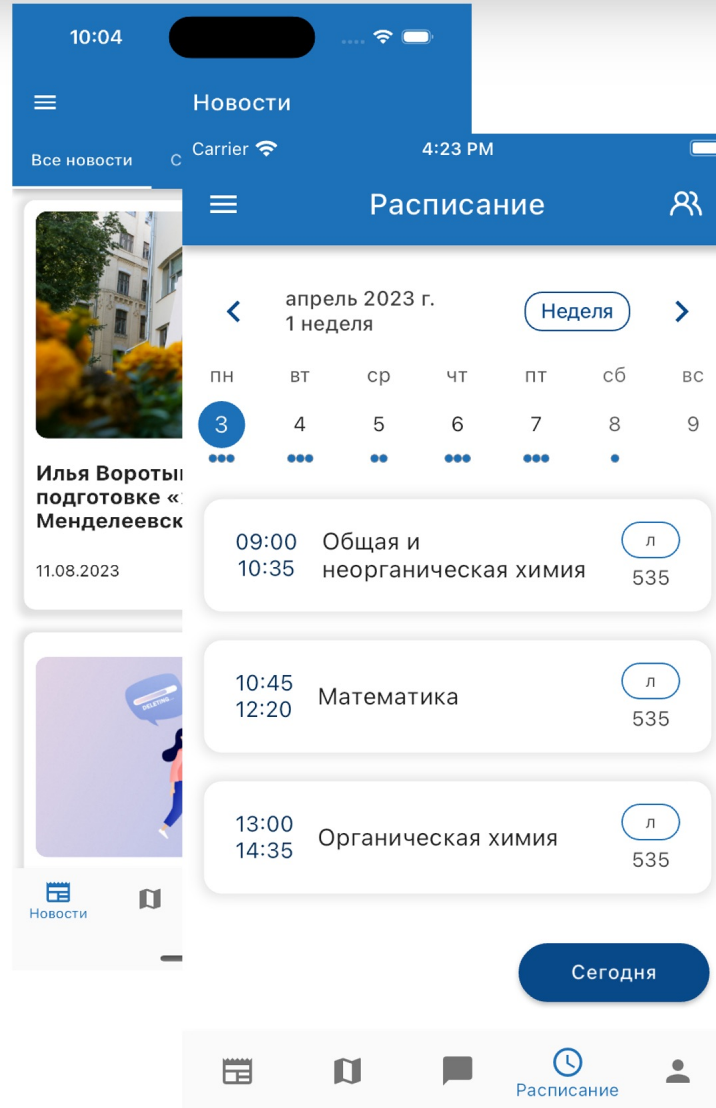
10:04

Новости

Все новости С

Илья Вороты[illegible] подготовке «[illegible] Менделеевск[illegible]

11.08.2023

DELETING

Новости

Carrier 4:23 PM

Расписание

апрель 2023 г.
1 неделя

Неделя

| пн | вт | ср | чт | пт | сб | вс |
|---|---|---|---|---|---|---|
| 3 | 4 | 5 | 6 | 7 | 8 | 9 |

09:00
10:35
Общая и неорганическая химия
л
535

10:45
12:20
Математика
л
535

13:00
14:35
Органическая химия
л
535

Сегодня

Расписание